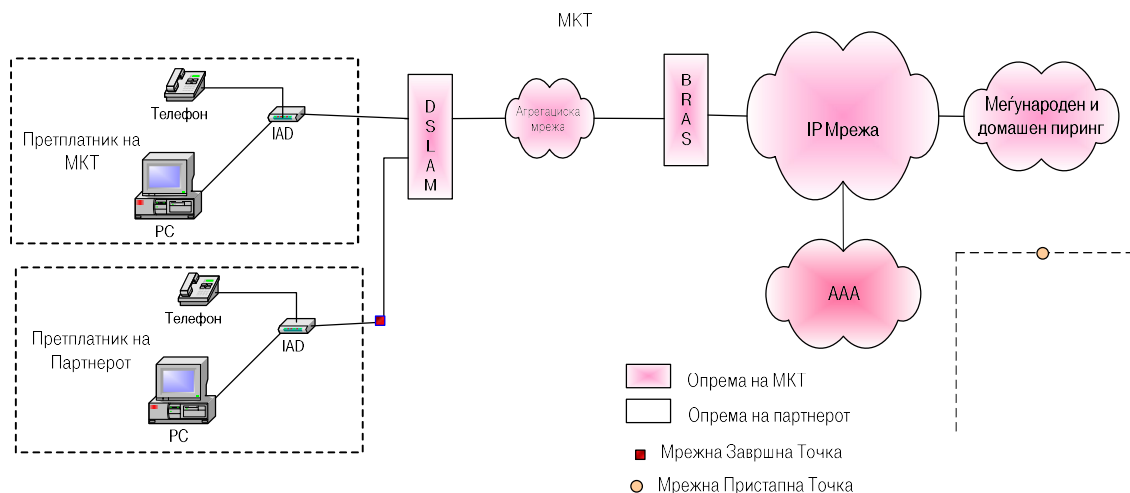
МКТ

Телефон

IAD

Претплатник на МКТ

PC

D S L A M

Агрегациска мрежа

B R A S

IP Мрежа

Меѓународен и домашен пиринг

AAA

Телефон

IAD

Претплатник на Партнерот

PC

Опрема на МКТ

Опрема на партнерот

Мрежна Завршна Точка

Мрежна Пристапна Точка